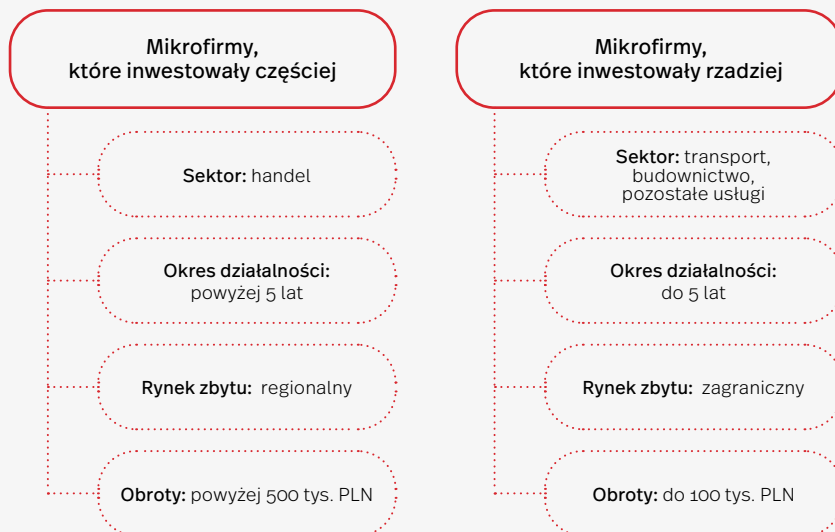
Mikrofirmy, które inwestowały częściej

Sektor: handel

Okres działalności: powyżej 5 lat

Rynek zbytu: regionalny

Obroty: powyżej 500 tys. PLN

Mikrofirmy, które inwestowały rzadziej

Sektor: transport, budownictwo, pozostałe usługi

Okres działalności: do 5 lat

Rynek zbytu: zagraniczny

Obroty: do 100 tys. PLN